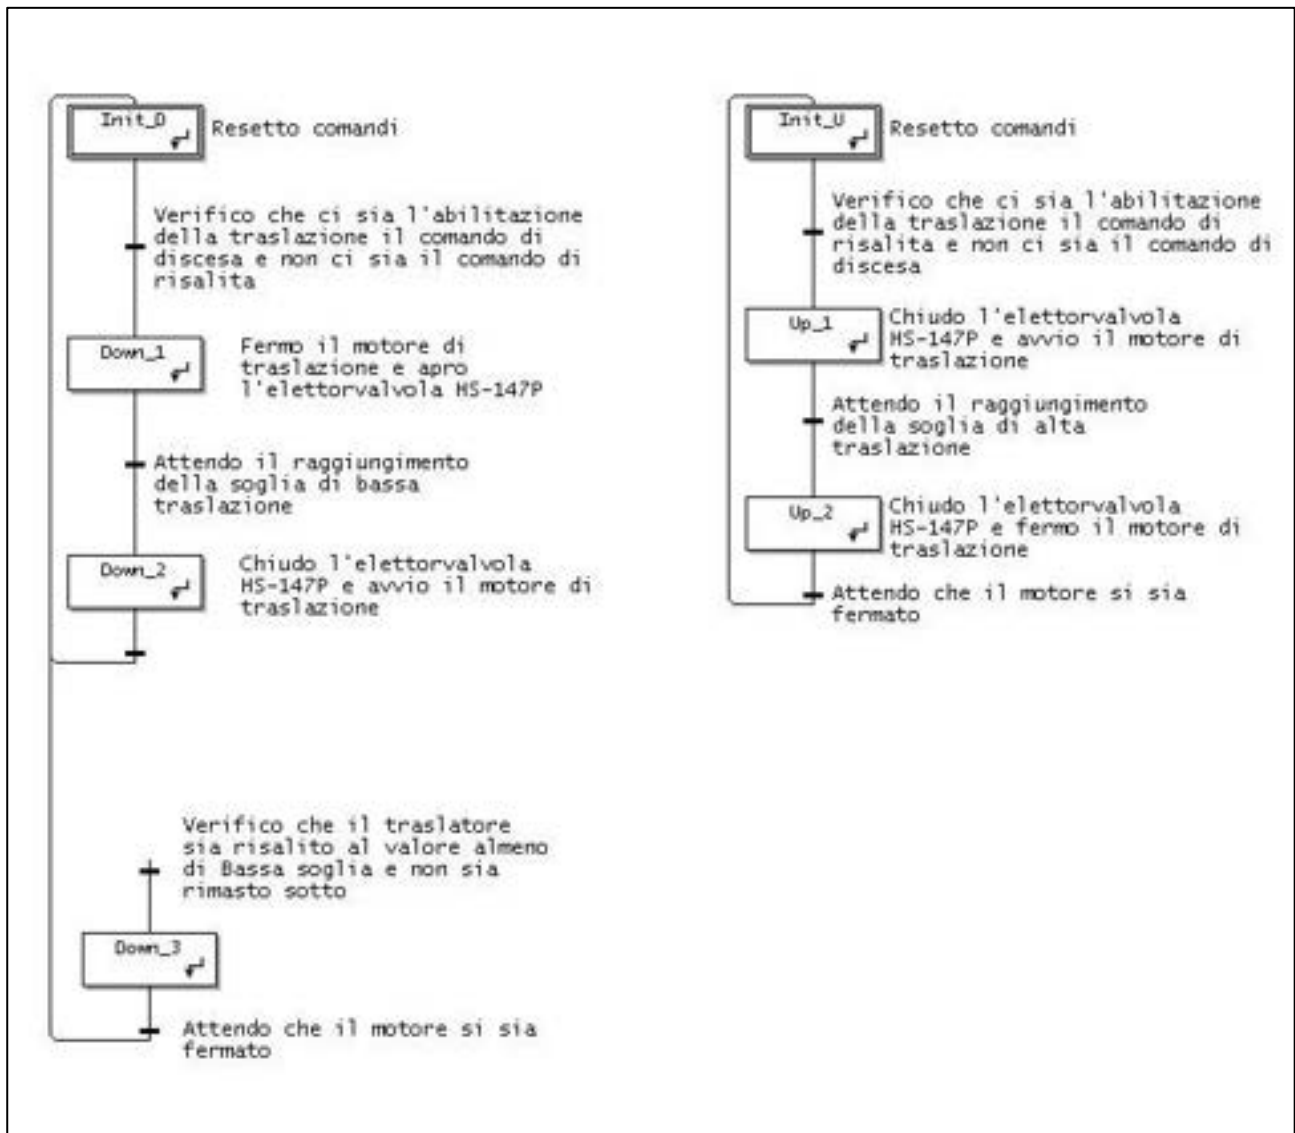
Init_D

Resetto comandi

Verifico che ci sia l'abilitazione della traslazione il comando di discesa e non ci sia il comando di risalita

Down_1

Fermo il motore di traslazione e apro l'elettorvalvola HS-147P

Attendo il raggiungimento della soglia di bassa traslazione

Down_2

Chiudo l'elettorvalvola HS-147P e avvio il motore di traslazione

Verifico che il traslatore sia risalito al valore almeno di Bassa soglia e non sia rimasto sotto

Down_3

Attendo che il motore si sia fermato

Init_U

Resetto comandi

Verifico che ci sia l'abilitazione della traslazione il comando di risalita e non ci sia il comando di discesa

Up_1

Chiudo l'elettorvalvola HS-147P e avvio il motore di traslazione

Attendo il raggiungimento della soglia di alta traslazione

Up_2

Chiudo l'elettorvalvola HS-147P e fermo il motore di traslazione

Attendo che il motore si sia fermato